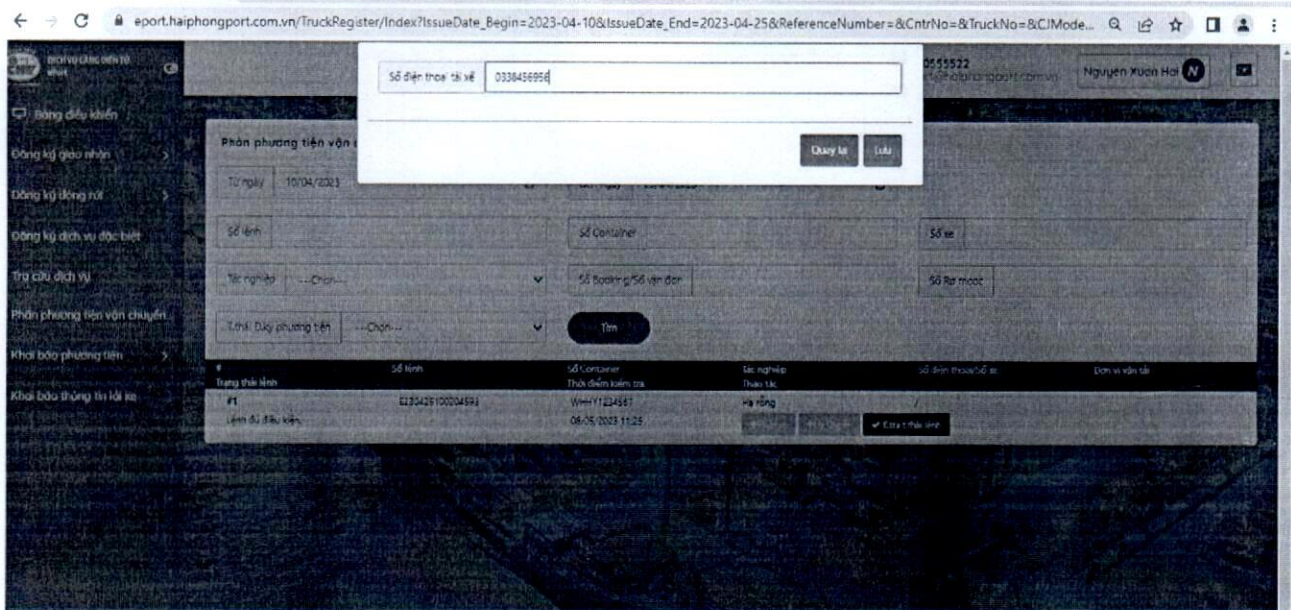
eport.haiphongport.com.vn/TruckRegister/Index?IssueDate_Begin=2023-04-10&IssueDate_End=2023-04-25&ReferenceNumber=&CntrNo=&TruckNo=&CJMode...

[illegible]

0555522

Nguyen Xuan Hai

Số điện thoại tài xế 0338456956

Quay lại Lưu

Bảng điều khiển

Đăng ký giao nhận

Đăng ký đóng rút

Đăng ký dịch vụ đặc biệt

Tra cứu dịch vụ

Phân phương tiện vận chuyển

Khai báo phương tiện

Khai báo thông tin tài xế

Phân phương tiện vận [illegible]

Từ ngày 10/04/2023

Số lệnh

Số Container

Số xe

Tác nghiệp --Chọn--

Số Booking/Số vận đơn

Số Rơ moóc

T.thái Dây phương tiện --Chọn--

Tìm

| # Trạng thái lệnh | Số lệnh | Số Container Thời điểm kiểm tra | Tác nghiệp Thao tác | Số điện thoại/Số xe | Đơn vị vận tải |
|---|---|---|---|---|---|
| #1 Lệnh đủ điều kiện | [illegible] | WHHY1234567 08/05/2023 11:25 | Hạ rỗng ✔ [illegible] | / | |